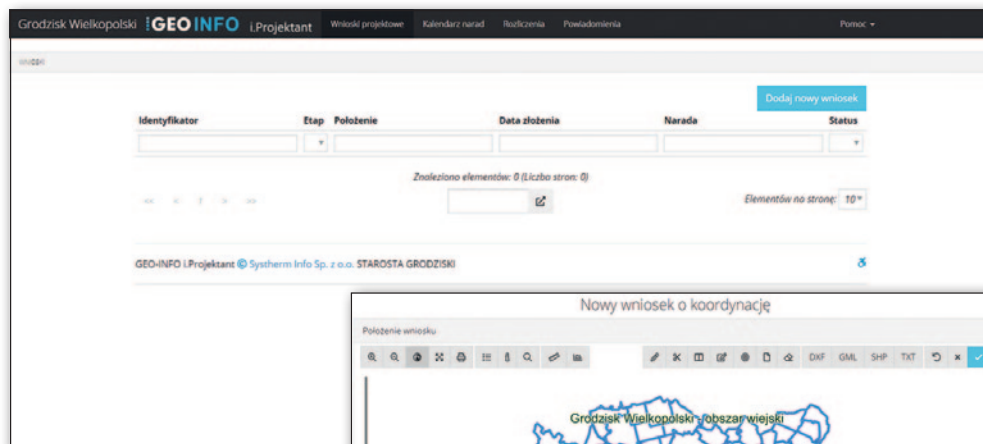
Grodzisk Wielkopolski GEO INFO i.Projektant Wnioski projektowe Kalendarz narad Rozliczenia Powiadomienia Pomoc

Wnioski

Dodaj nowy wniosek

| Identyfikator | Etap | Położenie | Data złożenia | Narada | Status |
|---|---|---|---|---|---|
| | | | | | |

Znaleziono elementów: 0 (Liczba stron: 0)

<< < 1 > >>

Elementów na stronę: 10

GEO-INFO i.Projektant © Systherm Info Sp. z o.o. STAROSTA GRODZISKI

Nowy wniosek o koordynację

Położenie wniosku

DXF GML SHP TXT

Grodzisk Wielkopolski - obszar wiejski